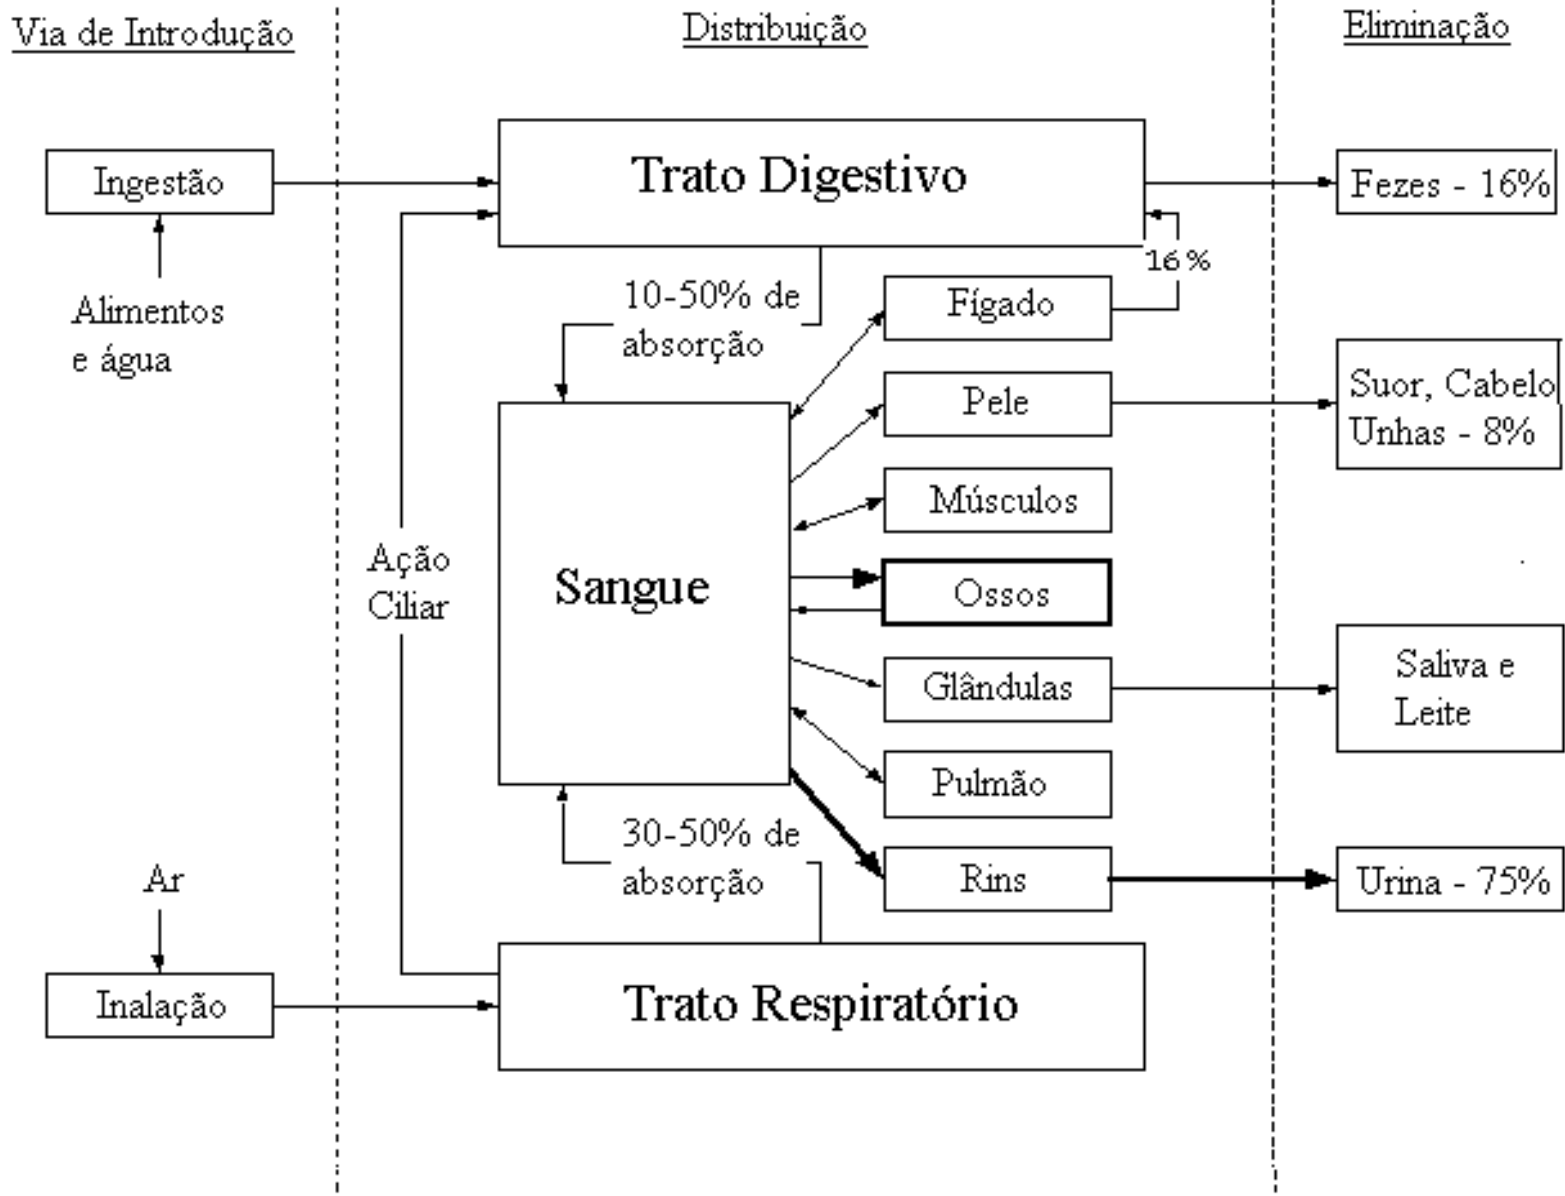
Via de Introdução

Distribuição

Eliminação

Ingestão

Alimentos e água

Trato Digestivo

Fezes - 16%

16%

10-50% de absorção

Fígado

Pele

Suor, Cabelo Unhas - 8%

Músculos

Ação Ciliar

Sangue

Ossos

Glândulas

Saliva e Leite

Pulmão

30-50% de absorção

Rins

Urina - 75%

Ar

Inalação

Trato Respiratório